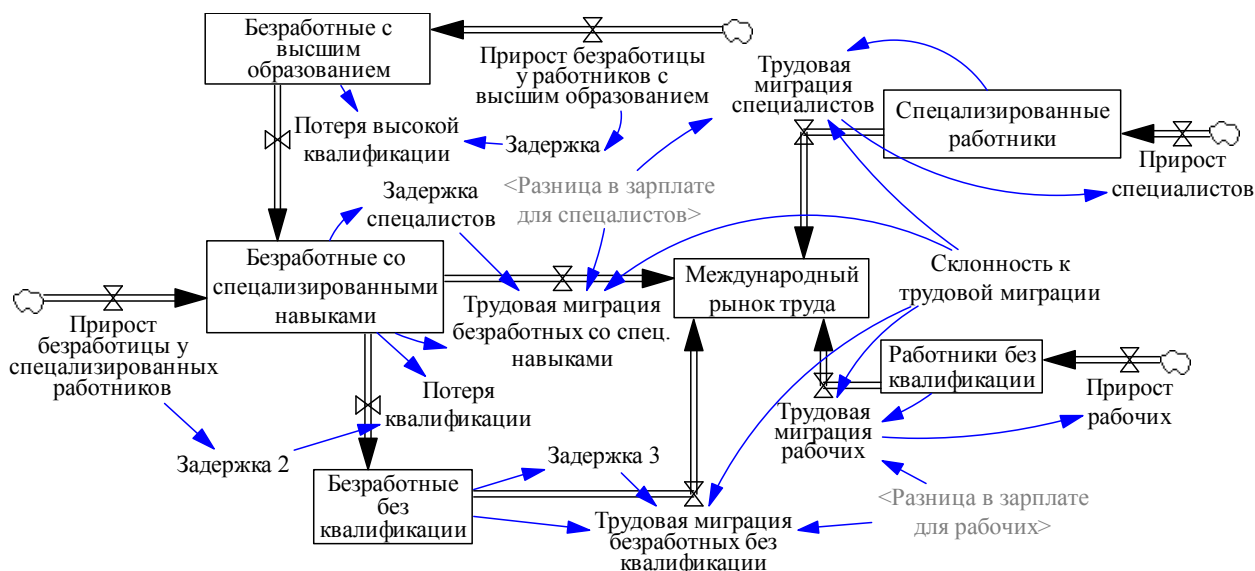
Безработные с высшим образованием

Прирост безработицы у работников с высшим образованием

Трудовая миграция специалистов

Специализированные работники

Потеря высокой квалификации

Задержка

Прирост специалистов

Задержка специалистов

<Разница в зарплате для специалистов>

Безработные со специализированными навыками

Международный рынок труда

Склонность к трудовой миграции

Трудовая миграция безработных со спец. навыками

Прирост безработицы у специализированных работников

Потеря квалификации

Работники без квалификации

Прирост рабочих

Трудовая миграция рабочих

Задержка 2

Задержка 3

Безработные без квалификации

Трудовая миграция безработных без квалификации

<Разница в зарплате для рабочих>